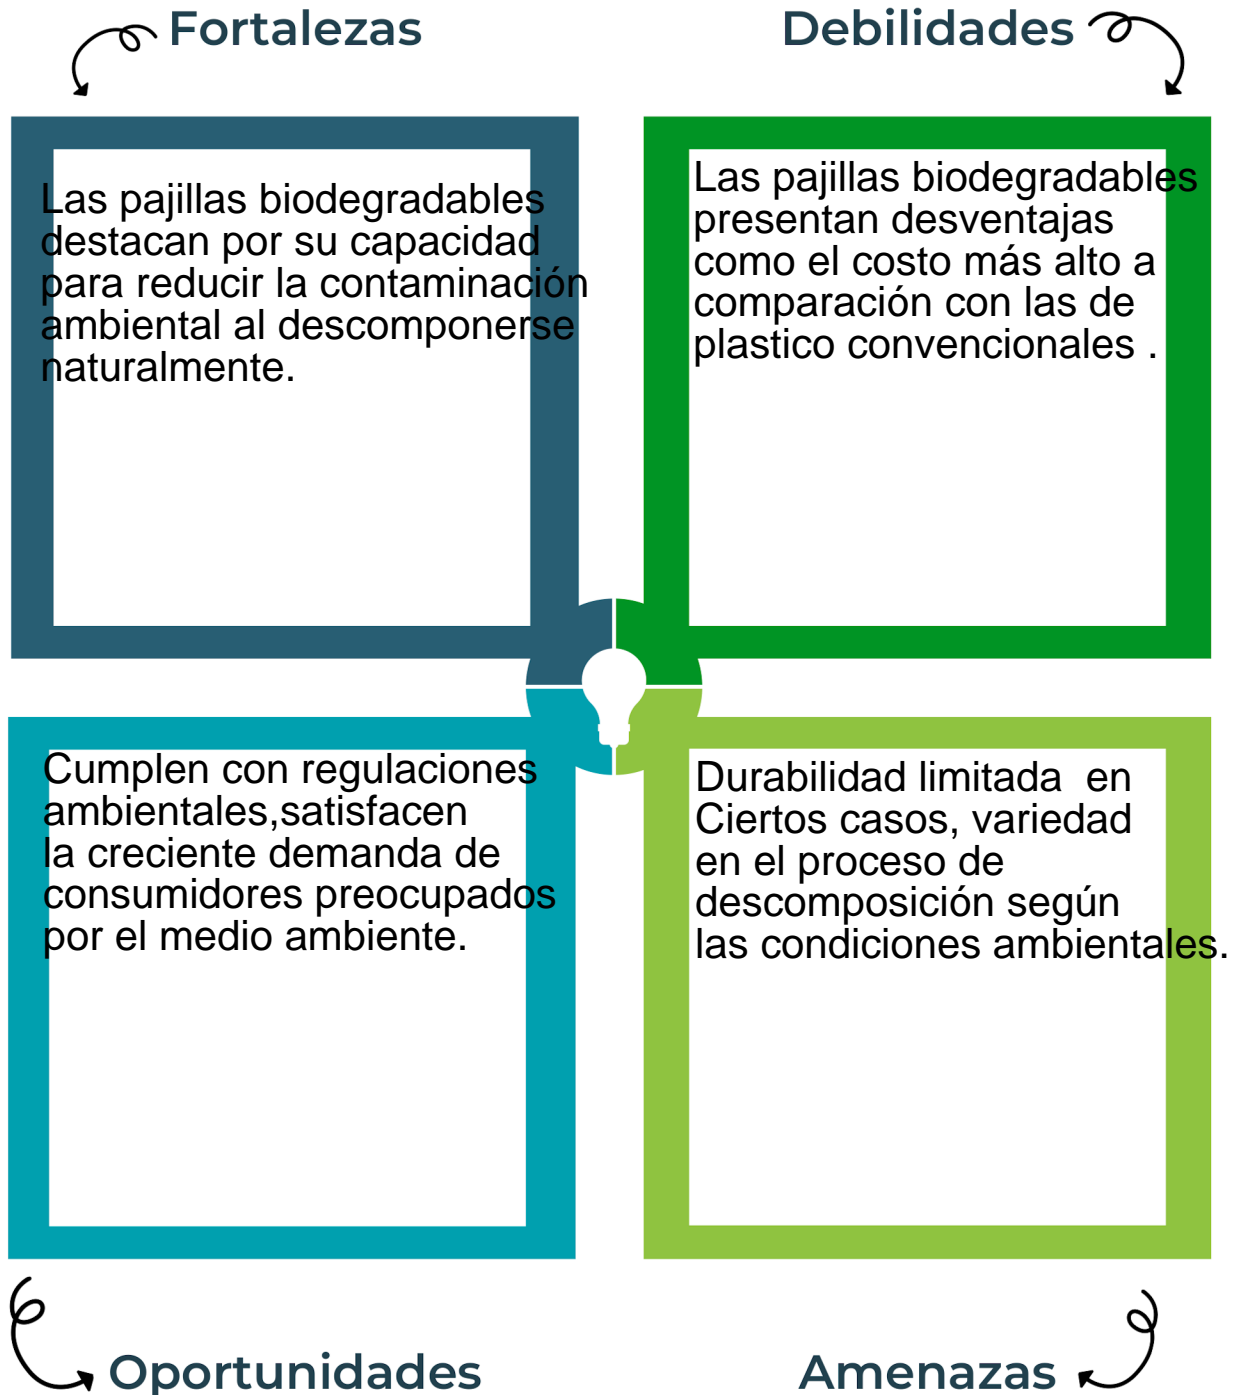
Fortalezas

Las pajillas biodegradables destacan por su capacidad para reducir la contaminación ambiental al descomponerse naturalmente.

Debilidades

Las pajillas biodegradables presentan desventajas como el costo más alto a comparación con las de plastico convencionales .

Cumplen con regulaciones ambientales,satisfacen la creciente demanda de consumidores preocupados por el medio ambiente.

Oportunidades

Durabilidad limitada en Ciertos casos, variedad en el proceso de descomposición según las condiciones ambientales.

Amenazas